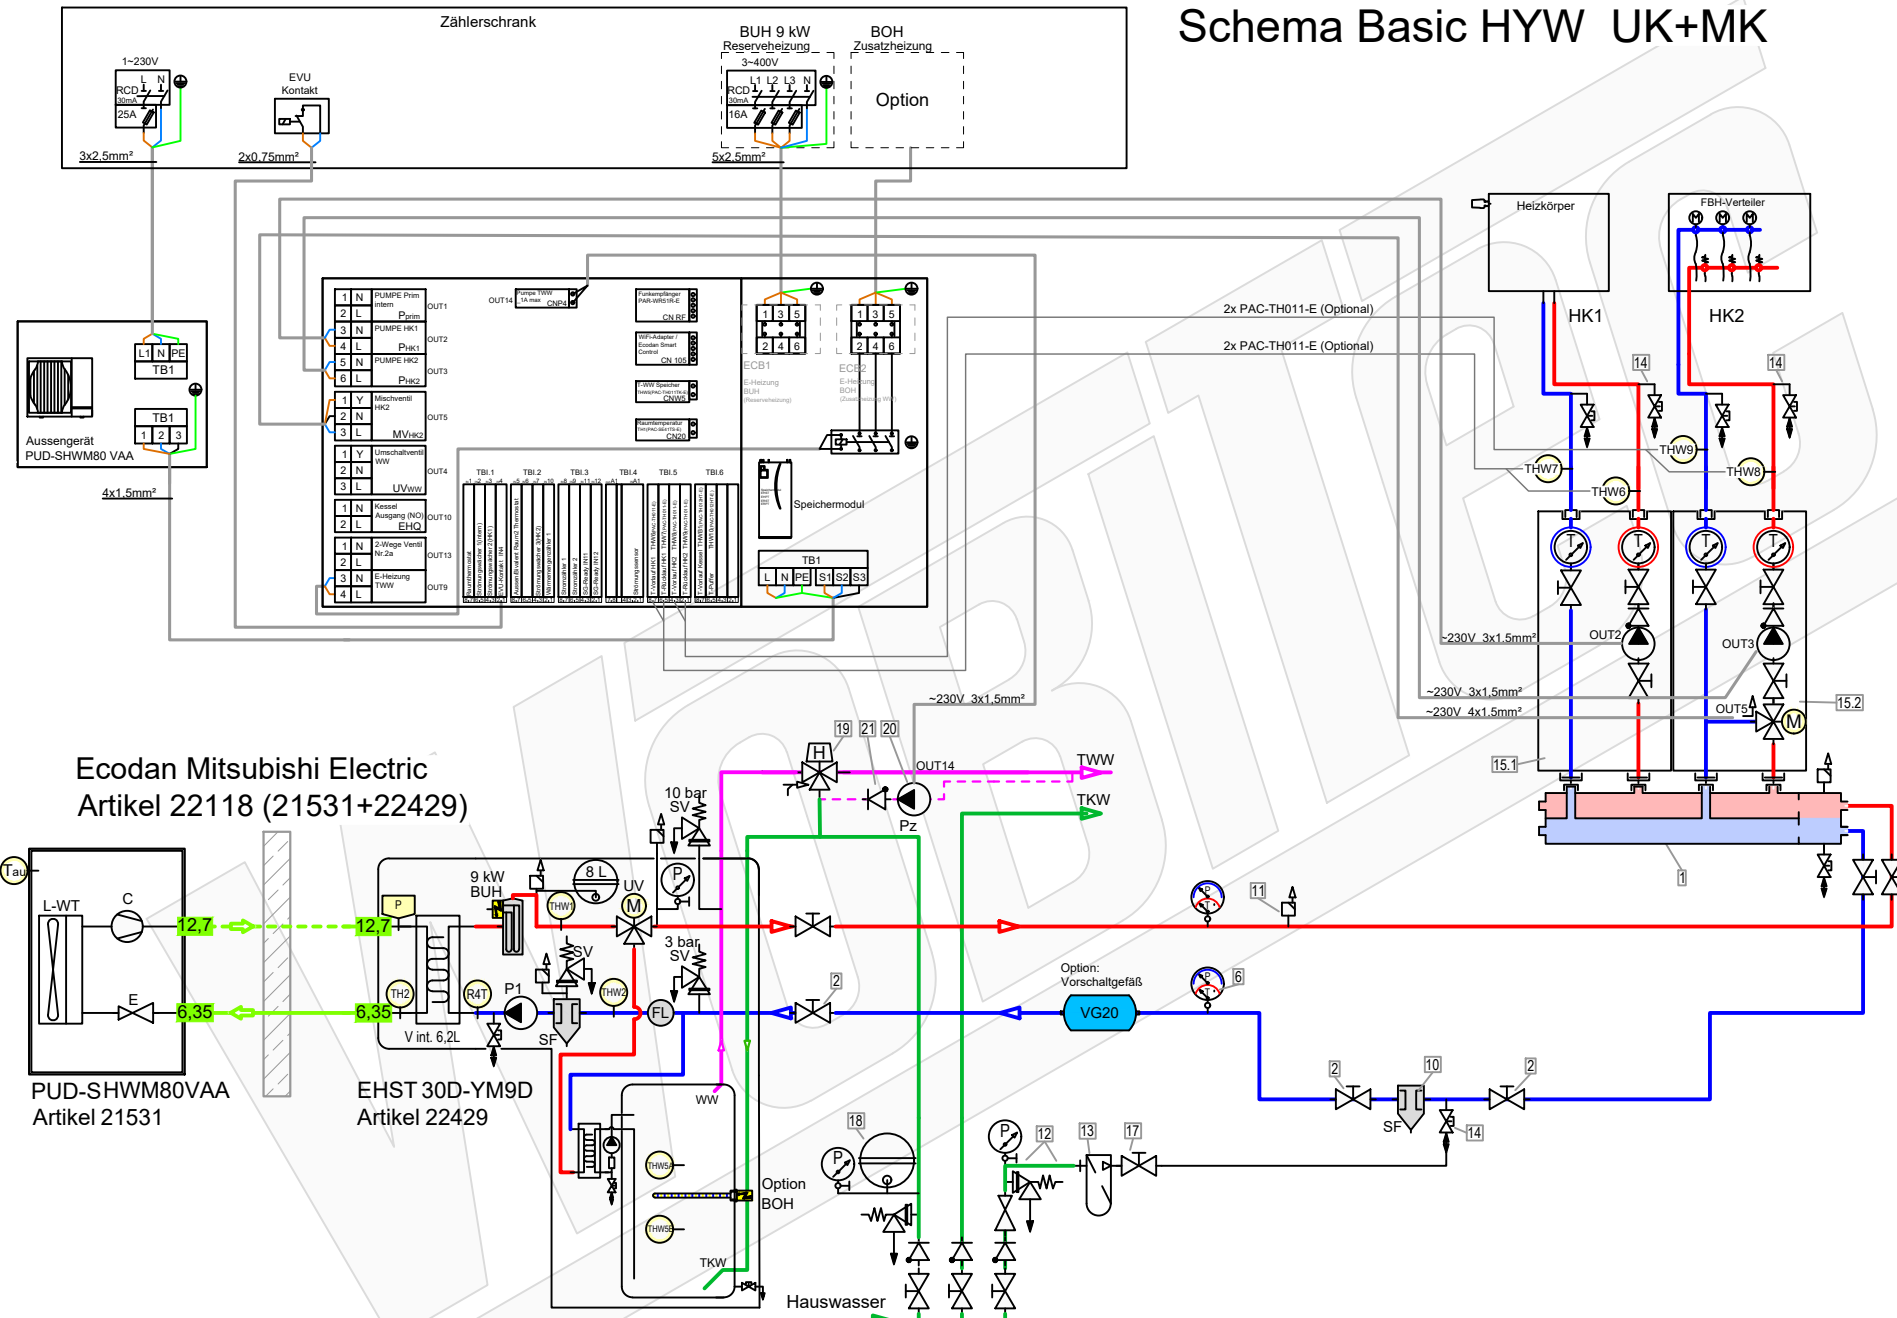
Schema Basic HYW UK+MK

Zählerschrank

1~230V
L N
RCD 30mA
25A
3x2,5mm²

EVU Kontakt
2x0,75mm²

BUH 9 kW Reserveheizung
3~400V
L1 L2 L3 N
RCD 30mA
16A
5x2,5mm²

BOH Zusatzheizung
Option

L1 N PE
TB1
TB1
1 2 3
Aussengerät PUD-SHWM80 VAA
4x1,5mm²

1 N PUMPE Prim intern Pprim OUT1
2 L
3 N PUMPE HK1 PHK1 OUT2
4 L
5 N PUMPE HK2 PHK2 OUT3
6 L
1 Y Mischventil HK2 OUT5
2 N
3 L MVHK2
1 Y Umschaltventil WW OUT4
2 N
3 L UVWW
1 N Kessel Ausgang (NO) EHQ OUT10
2 L
1 N 2-Wege Ventil Nr.2a OUT13
2 L
3 N E-Heizung TWW OUT9
4 L

OUT14 Pumpe TWW 1A max CNP4
Funkempfänger PAR-WR51R-E CN RF
WiFi-Adapter / Ecodan Smart Control CN 105
T-WW Speicher CNW5
Raumtemperatur CN20

TBI.1 TBI.2 TBI.3 TBI.4 TBI.5 TBI.6

1 3 5
2 4 6
ECB1
E-Heizung BUH (Reserveheizung)
1 3 5
2 4 6
ECB2
E-Heizung BOH (Zusatzheizung WW)

Speichermodul
TB1
L N PE S1 S2 S3

2x PAC-TH011-E (Optional)
2x PAC-TH011-E (Optional)

Heizkörper
FBH-Verteiler
HK1
HK2
14
14
THW9
THW7
THW8
THW6
~230V 3x1,5mm²
OUT2
OUT3
~230V 3x1,5mm²
~230V 4x1,5mm²
OUT5
15.2
15.1
~230V 3x1,5mm²
1

Ecodan Mitsubishi Electric
Artikel 22118 (21531+22429)

19 21 20
H
OUT14
TWW
TKW
Pz
10 bar SV
Tau
L-WT
C
E
12,7
12,7
6,35
6,35
P
9 kW BUH
THW1
8 L
UV
M
P
3 bar SV
SV
TH2
R4T
P1
THW2
FL
SF
V int. 6,2L
2
11
6
Option: Vorschaltgefäß
VG20
2
10
2
SF
14

PUD-SHWM80VAA
Artikel 21531
EHST 30D-YM9D
Artikel 22429

WW
THW5A
THW5B
Option BOH
TKW
18
P
P
12
13
17
Hauswasser